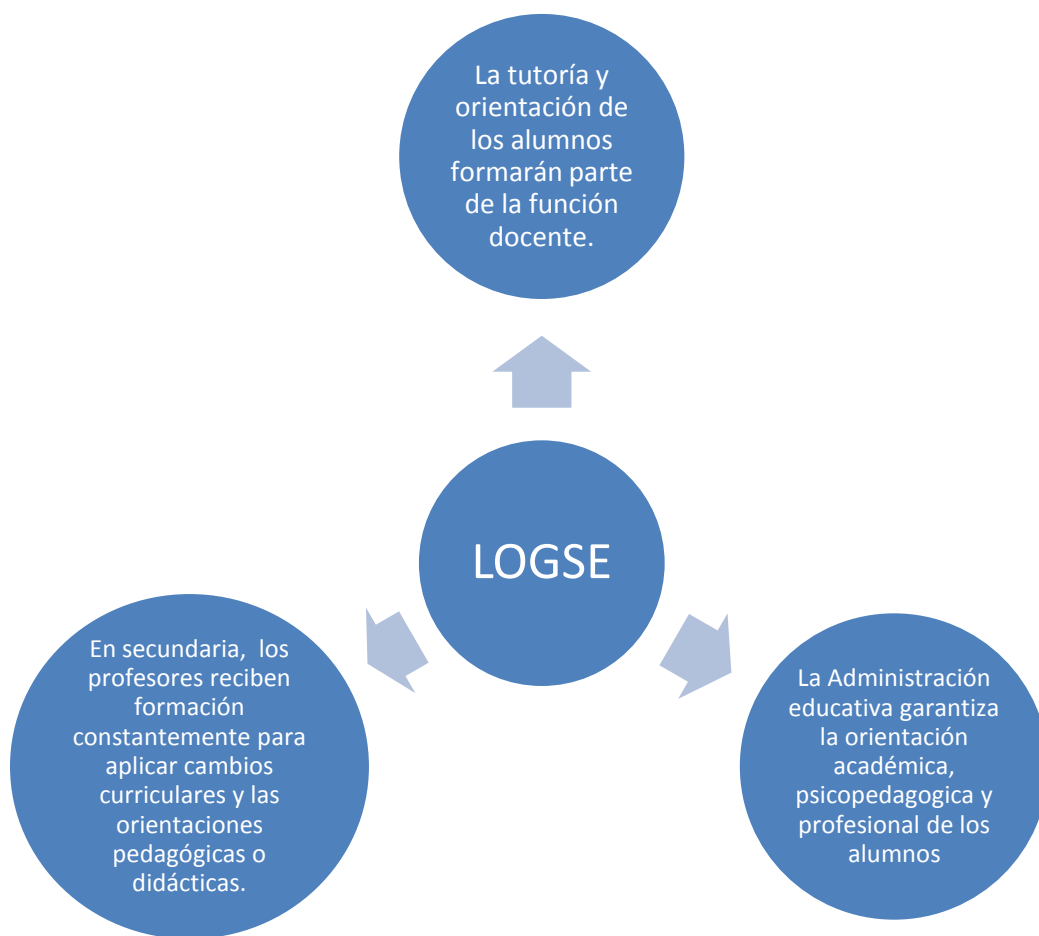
La tutoría y orientación de los alumnos formarán parte de la función docente.

LOGSE

En secundaria, los profesores reciben formación constantemente para aplicar cambios curriculares y las orientaciones pedagógicas o didácticas.

La Administración educativa garantiza la orientación académica, psicopedagogica y profesional de los alumnos